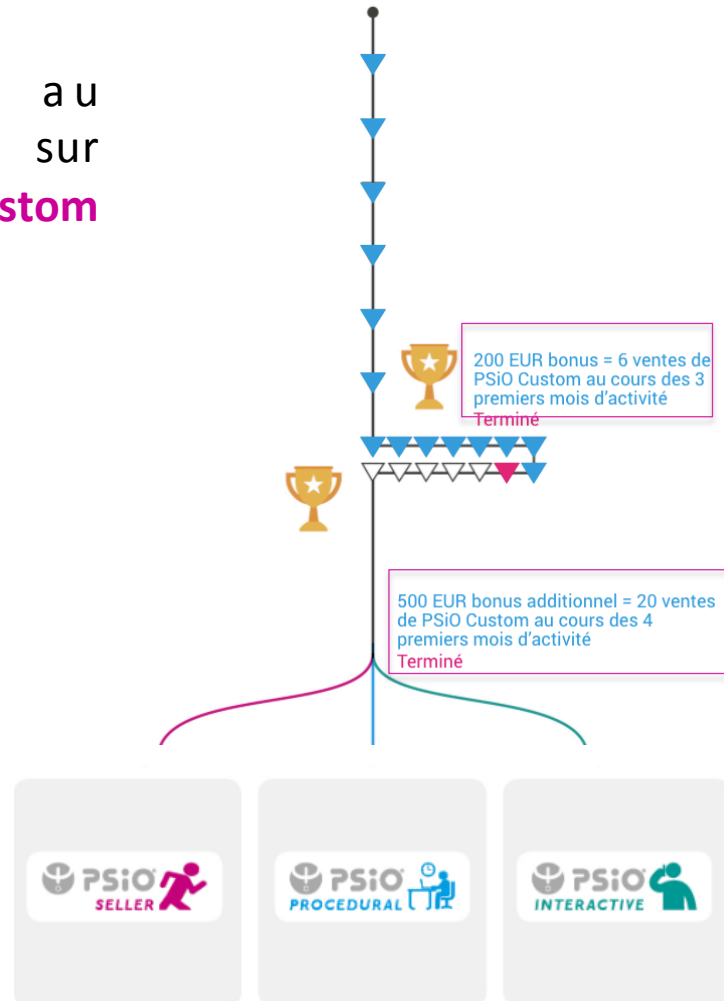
a u
sur
stom

200 EUR bonus = 6 ventes de PSiO Custom au cours des 3 premiers mois d'activité
Terminé

500 EUR bonus additionnel = 20 ventes de PSiO Custom au cours des 4 premiers mois d'activité
Terminé

PSiO SELLER

PSiO PROCEDURAL

PSiO INTERACTIVE